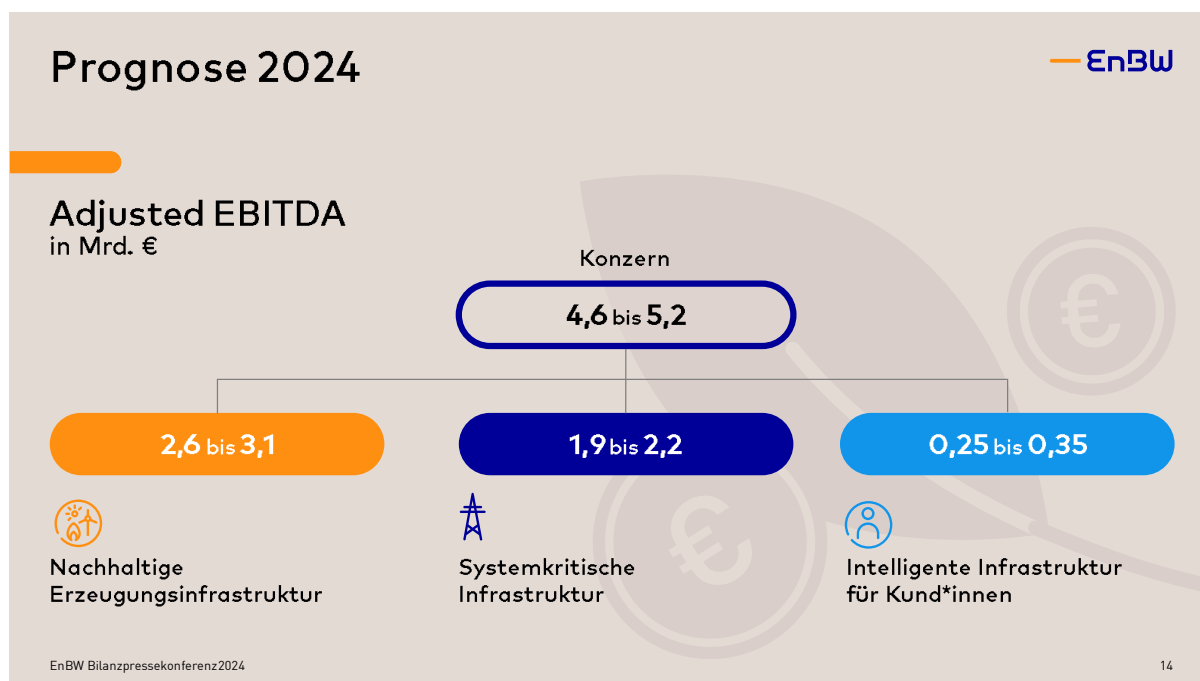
Prognose 2024

EnBW

Adjusted EBITDA
in Mrd. €

Konzern

4,6 bis 5,2

2,6 bis 3,1

1,9 bis 2,2

0,25 bis 0,35

Nachhaltige Erzeugungsinfrastruktur

Systemkritische Infrastruktur

Intelligente Infrastruktur für Kund*innen

EnBW Bilanzpressekonferenz2024

14